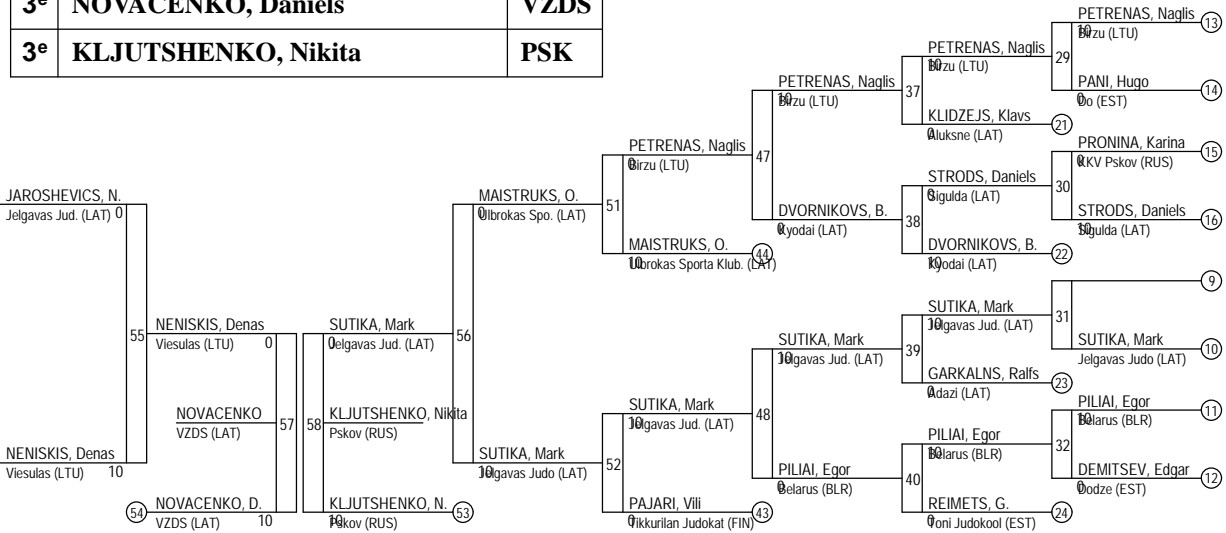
| 3e | NOVACENKO, Daniels | VZDS |
|---|---|---|
| 3e | KLJUTSHENKO, Nikita | PSK |

PETRENAS, Naglis
10 Birzu (LTU)
13

29

PANI, Hugo
0 Do (EST)
14

PETRENAS, Naglis
10 Birzu (LTU)

37

KLIDZEJS, Klavs
0 Aluksne (LAT)
21

PETRENAS, Naglis
10 Birzu (LTU)

PRONINA, Karina
0 KKV Pskov (RUS)
15

30

STRODS, Daniels
10 Sigulda (LAT)
16

STRODS, Daniels
0 Sigulda (LAT)

38

DVORNIKOVS, B.
10 Kyodai (LAT)
22

47

DVORNIKOVS, B.
0 Kyodai (LAT)

PETRENAS, Naglis
0 Birzu (LTU)

51

MAISTRUKS, O.
10 Ulbrokas Sporta Klub. (LAT)
44

MAISTRUKS, O.
0 Ulbrokas Spo. (LAT)

JAROSHEVICS, N.
Jelgavas Jud. (LAT) 0

55

NENISKIS, Denas
Viesulas (LTU) 10

NENISKIS, Denas
Viesulas (LTU) 0

NOVACENKO
VZDS (LAT)

57

NOVACENKO, D.
VZDS (LAT) 10
54

SUTIKA, Mark
0 Jelgavas Jud. (LAT)

58

KLJUTSHENKO, Nikita
Pskov (RUS)

KLJUTSHENKO, N.
10 Pskov (RUS)
53

56

SUTIKA, Mark
10 Jelgavas Judo (LAT)

9

31

SUTIKA, Mark
Jelgavas Judo (LAT)
10

SUTIKA, Mark
10 Jelgavas Jud. (LAT)

39

GARKALNS, Ralfs
0 Adazi (LAT)
23

SUTIKA, Mark
10 Jelgavas Jud. (LAT)

PILIAI, Egor
10 Belarus (BLR)
11

32

DEMITSEV, Edgar
0 Dodze (EST)
12

PILIAI, Egor
10 Belarus (BLR)

40

REIMETS, G.
0 Toni Judokool (EST)
24

48

PILIAI, Egor
0 Belarus (BLR)

SUTIKA, Mark
10 Jelgavas Jud. (LAT)

52

PAJARI, Vili
0 Tikkurilan Judokat (FIN)
43